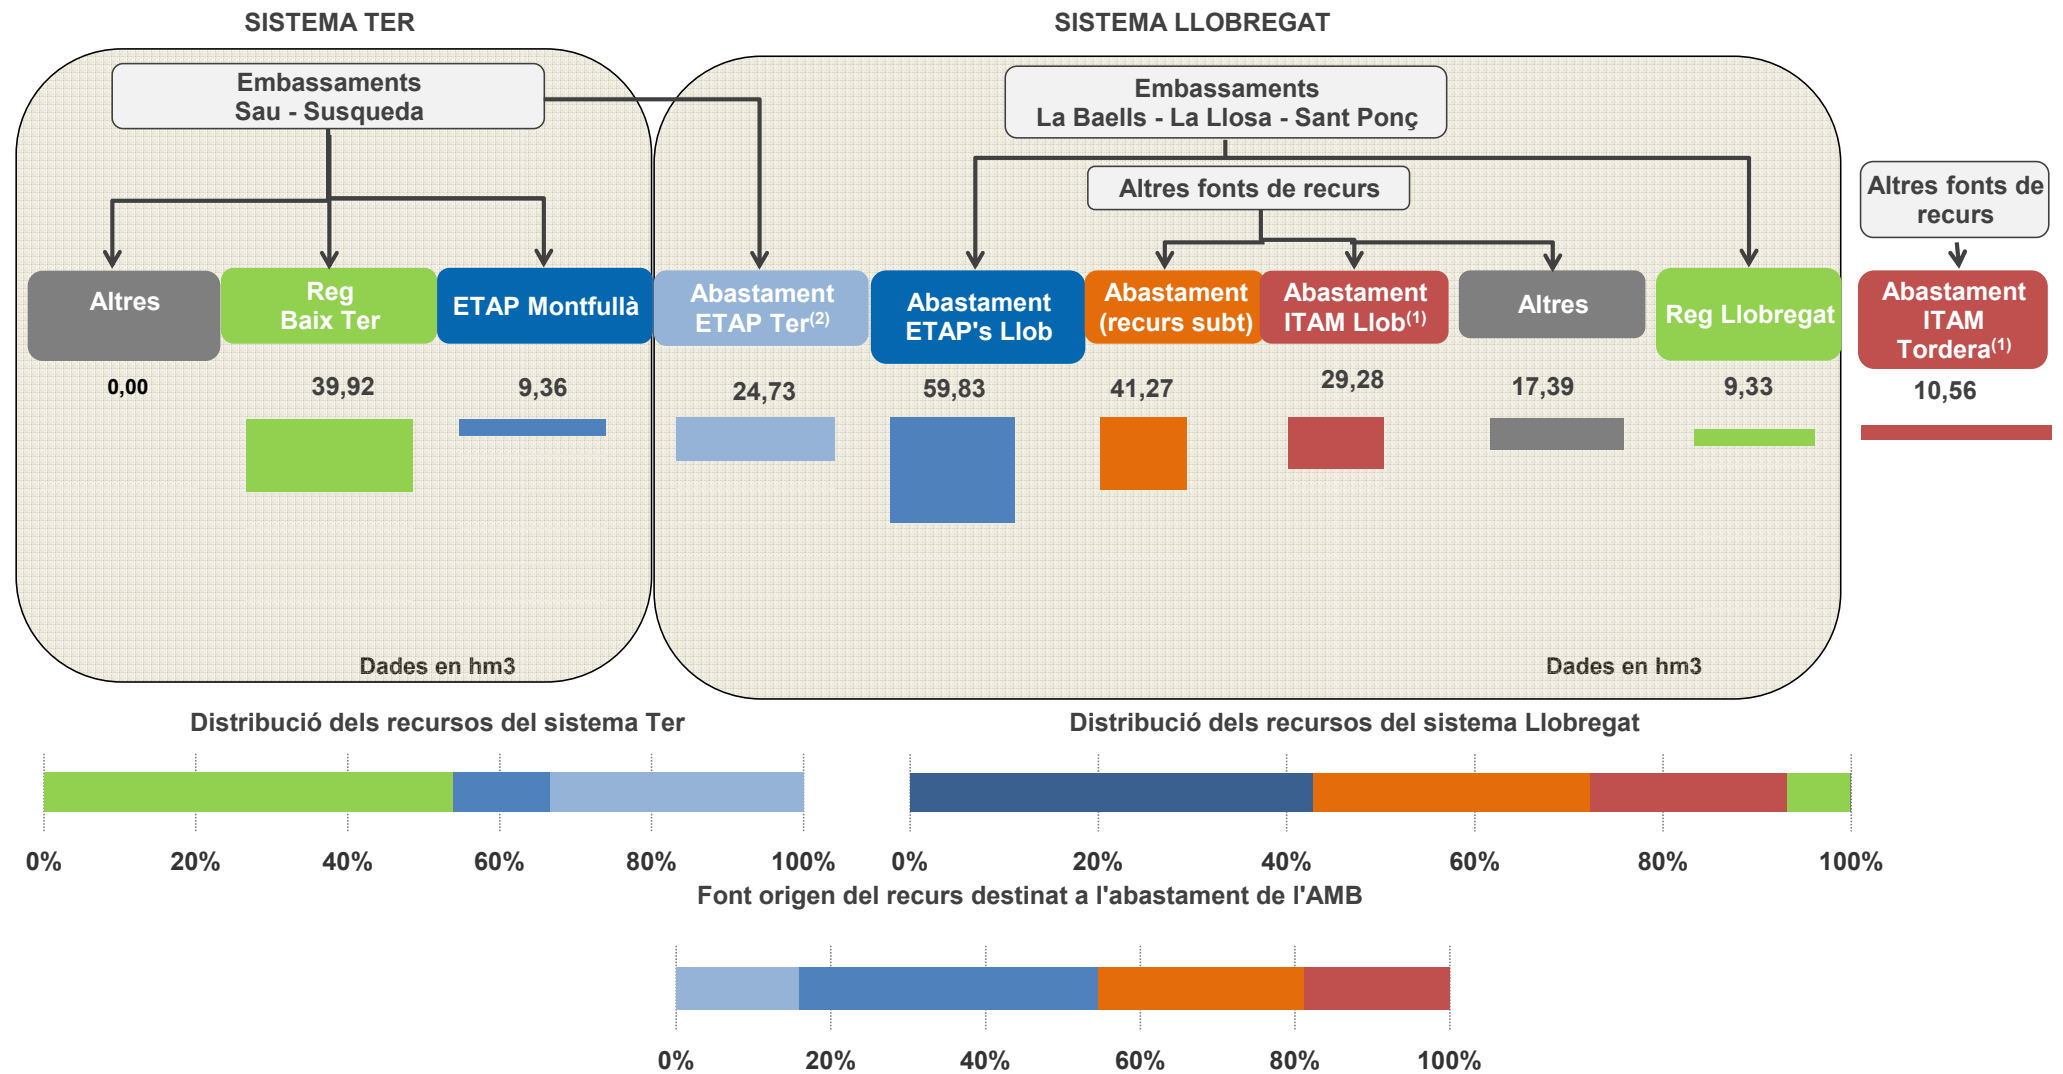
SISTEMA TER

SISTEMA LLOBREGAT

Embassaments
Sau - Susqueda

Embassaments
La Baells - La Llosa - Sant Ponç

Altres fonts de recurs

Altres fonts de recurs

Altres

Reg Baix Ter

ETAP Montfullà

Abastament ETAP Ter$^{(2)}$

Abastament ETAP's Llob

Abastament (recurs subt)

Abastament ITAM Llob$^{(1)}$

Altres

Reg Llobregat

Abastament ITAM Tordera$^{(1)}$

0,00

39,92

9,36

24,73

59,83

41,27

29,28

17,39

9,33

10,56

Dades en hm3

Dades en hm3

Distribució dels recursos del sistema Ter

0% 20% 40% 60% 80% 100%

Distribució dels recursos del sistema Llobregat

0% 20% 40% 60% 80% 100%

Font origen del recurs destinat a l'abastament de l'AMB

0% 20% 40% 60% 80% 100%